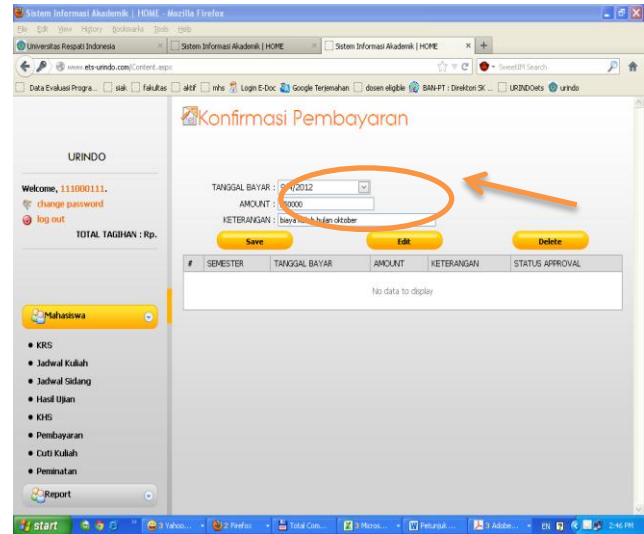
Sistem Informasi Akademik | HOME - Mozilla Firefox

File Edit View History Bookmarks Tools Help

Universitas Respati Indonesia | Sistem Informasi Akademik | HOME | Sistem Informasi Akademik | HOME

www.ets-urindo.com/Content.aspx

SweetIM Search

Data Evaluasi Progra... | siak | fakultas | aktif | mhs | Login E-Doc | Google Terjemahan | dosen eligible | BAN-PT : Direktori SK ... | URINDOets | urindo

Konfirmasi Pembayaran

URINDO

Welcome, 111000111.
change password
log out
TOTAL TAGIHAN : Rp.

TANGGAL BAYAR : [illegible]/4/2012
AMOUNT : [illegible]0000
KETERANGAN : biaya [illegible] bulan oktober

Save | Edit | Delete

| # | SEMESTER | TANGGAL BAYAR | AMOUNT | KETERANGAN | STATUS APPROVAL |
|---|---|---|---|---|---|
| No data to display | | | | | |

Mahasiswa
• KRS
• Jadwal Kuliah
• Jadwal Sidang
• Hasil Ujian
• KHS
• Pembayaran
• Cuti Kuliah
• Peminatan

Report

start | 3 Yahoo... | 2 Firefox | Total Com... | 3 Micros... | Petunjuk ... | 3 Adobe... | EN | 2:46 PM